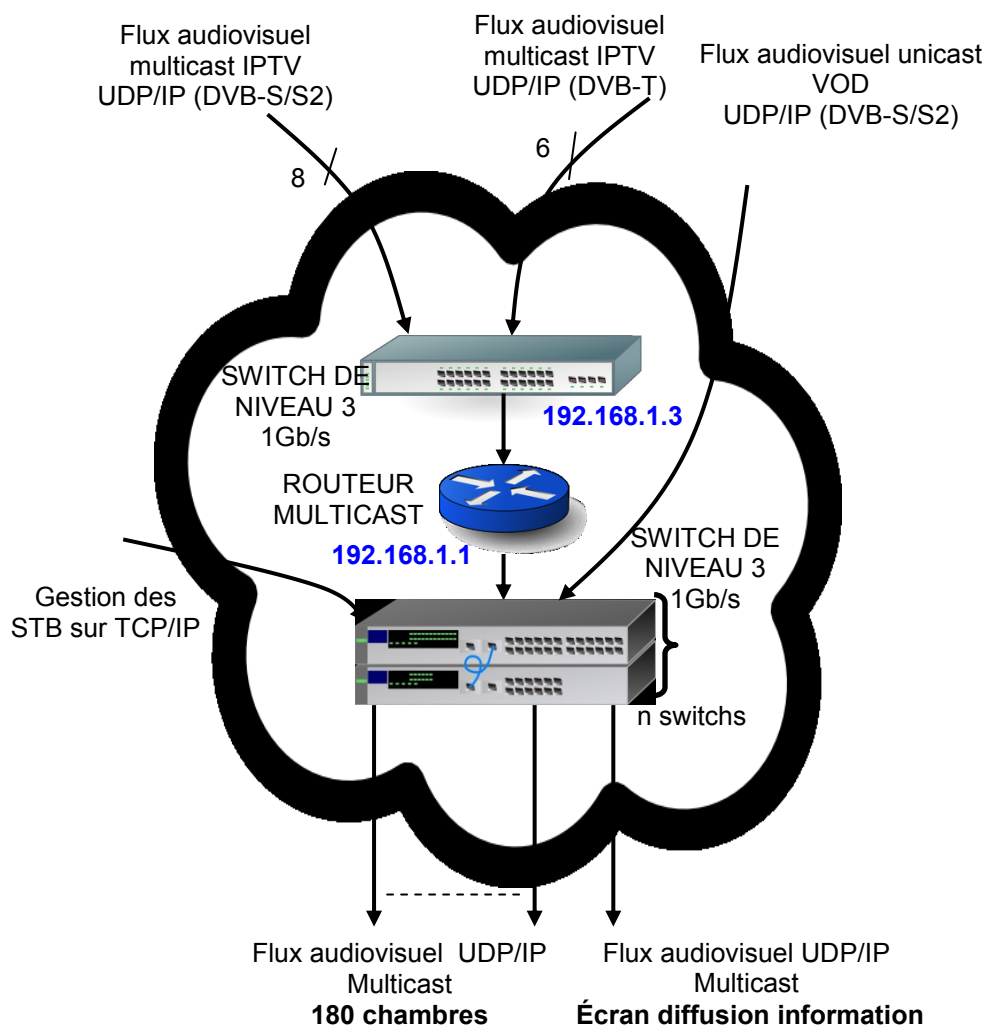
Flux audiovisuel multicast IPTV UDP/IP (DVB-S/S2)

Flux audiovisuel multicast IPTV UDP/IP (DVB-T)

Flux audiovisuel unicast VOD UDP/IP (DVB-S/S2)

8

6

SWITCH DE NIVEAU 3 1Gb/s

192.168.1.3

ROUTEUR MULTICAST

192.168.1.1

SWITCH DE NIVEAU 3 1Gb/s

Gestion des STB sur TCP/IP

n switchs

Flux audiovisuel UDP/IP Multicast
**180 chambres**

Flux audiovisuel UDP/IP Multicast
**Écran diffusion information**